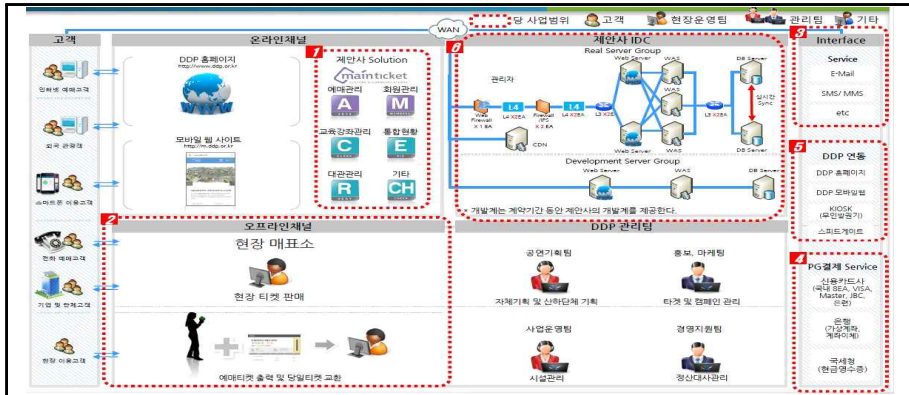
WAN
당 사업범위 고객 현장운영팀 관리팀 기타

고객
인터넷 예매고객
외국 관광객
스마트폰 이용고객
전화 예매고객
기업 및 단체고객
현장 이용고객

온라인채널
DDP 홈페이지
http://www.ddp.or.kr
모바일 웹 사이트
http://m.ddp.or.kr

1
제안사 Solution
mainticket
예매관리 A
회원관리 M
교육강좌관리 C
통합현황 E
대관관리 R
기타 CH

6
제안사 IDC
Real Server Group
관리자
Web Firewall X 1 EA
L4 X2EA
Firewall IPS X 2 EA
L4 X2EA
L3 X2EA
CDN
Web Server
WAS
WAS
WAS
L3 X2EA
DB Server
실시간 Sync
DB Server
Development Server Group
Web Server
WAS
DB Server
* 개발계는 계약기간 동안 제안사의 개발계를 제공한다.

3
Interface
Service
E-Mail
SMS/ MMS
etc

5
DDP 연동
DDP 홈페이지
DDP 모바일웹
KIOSK (무인발권기)
스피드게이트

4
PG결제 Service
신용카드사 (국내 8EA, VISA, Master, JBC, 은련)
은행 (가상계좌, 계좌이체)
국세청 (현금영수증)

2
오프라인채널
현장 매표소
현장 티켓 판매
예매티켓 출력 및 당일티켓 교환

DDP 관리팀
공연기획팀
자체기획 및 산하단체 기획
홍보, 마케팅
티켓 및 캠페인 관리
사업운영팀
시설관리
경영지원팀
정산대사관리